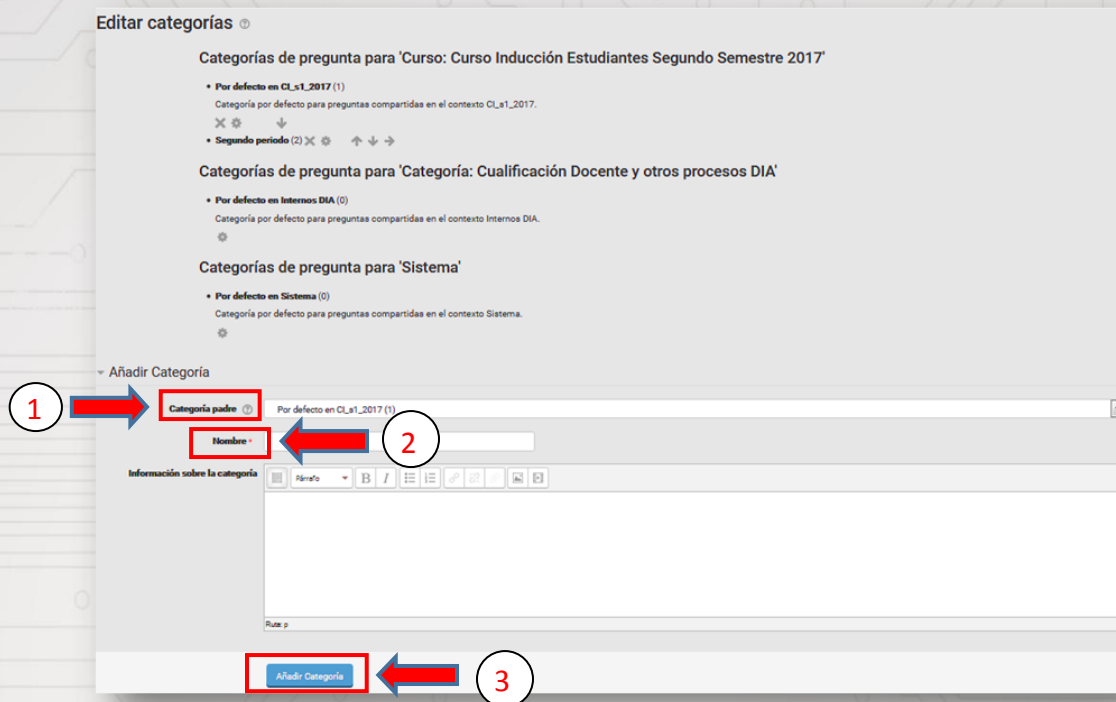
Editar categorías

Categorías de pregunta para 'Curso: Curso Inducción Estudiantes Segundo Semestre 2017'

• Por defecto en CI_s1_2017 (1)

Categoría por defecto para preguntas compartidas en el contexto CI_s1_2017.

• Segundo periodo (2)

Categorías de pregunta para 'Categoría: Cualificación Docente y otros procesos DIA'

• Por defecto en Internos DIA (0)

Categoría por defecto para preguntas compartidas en el contexto Internos DIA.

Categorías de pregunta para 'Sistema'

• Por defecto en Sistema (0)

Categoría por defecto para preguntas compartidas en el contexto Sistema.

Añadir Categoría

1

Categoría padre

Por defecto en CI_s1_2017 (1)

Nombre

2

Información sobre la categoría

Párrafo

B I

Ruta: p

Añadir Categoría

3